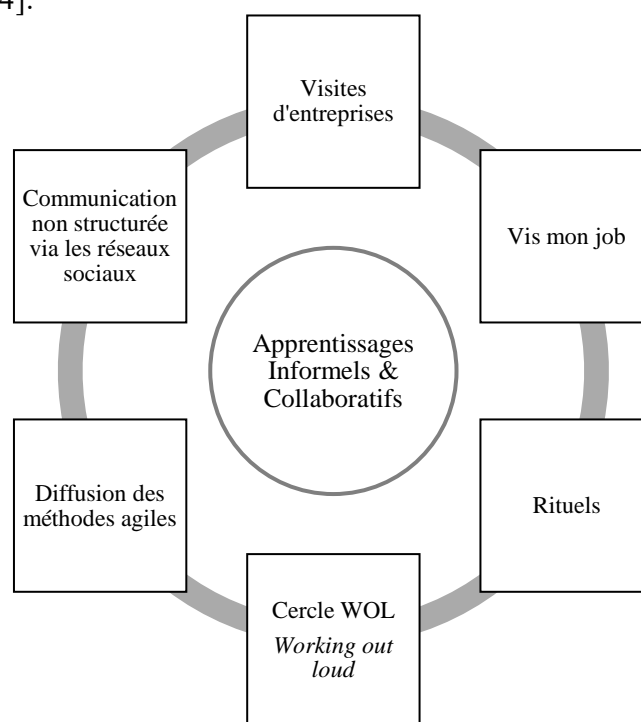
4].

Visites d'entreprises

Vis mon job

Rituels

Cercle WOL
*Working out loud*

Diffusion des méthodes agiles

Communication non structurée via les réseaux sociaux

Apprentissages Informels & Collaboratifs